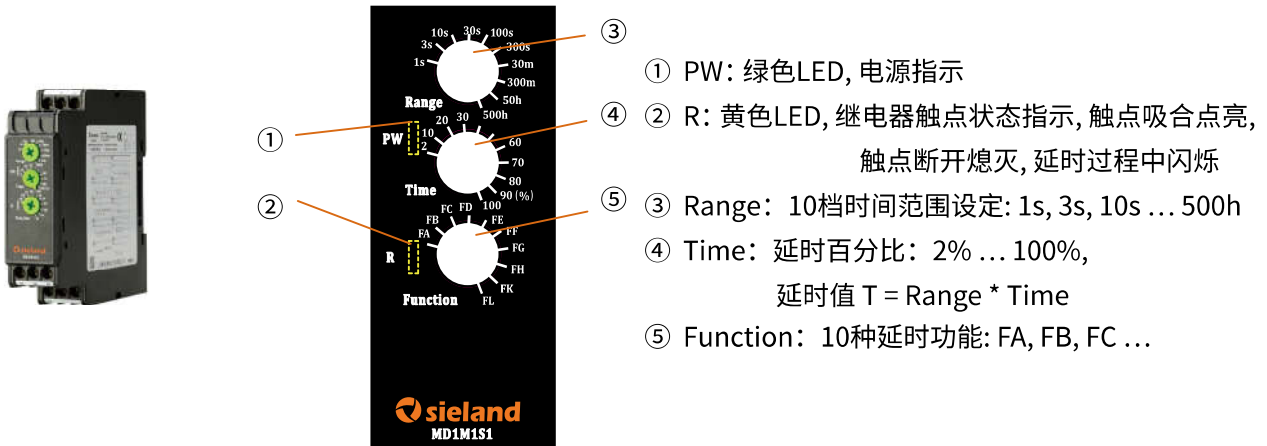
10s 30s 100s
3s 300s
1s 30m
300m
50h
Range 500h

PW 20 30
10 60
2 70
80
Time 90 (%)
100

FC FD FE
FB FF
FA FG
R FH
FK
Function FL

sieland
MD1M1S1

①
②
③
④
⑤

① PW：绿色LED, 电源指示
② R：黄色LED, 继电器触点状态指示, 触点吸合点亮, 触点断开熄灭, 延时过程中闪烁
③ Range：10档时间范围设定: 1s, 3s, 10s … 500h
④ Time：延时百分比：2% … 100%, 延时值 T = Range * Time
⑤ Function：10种延时功能: FA, FB, FC …